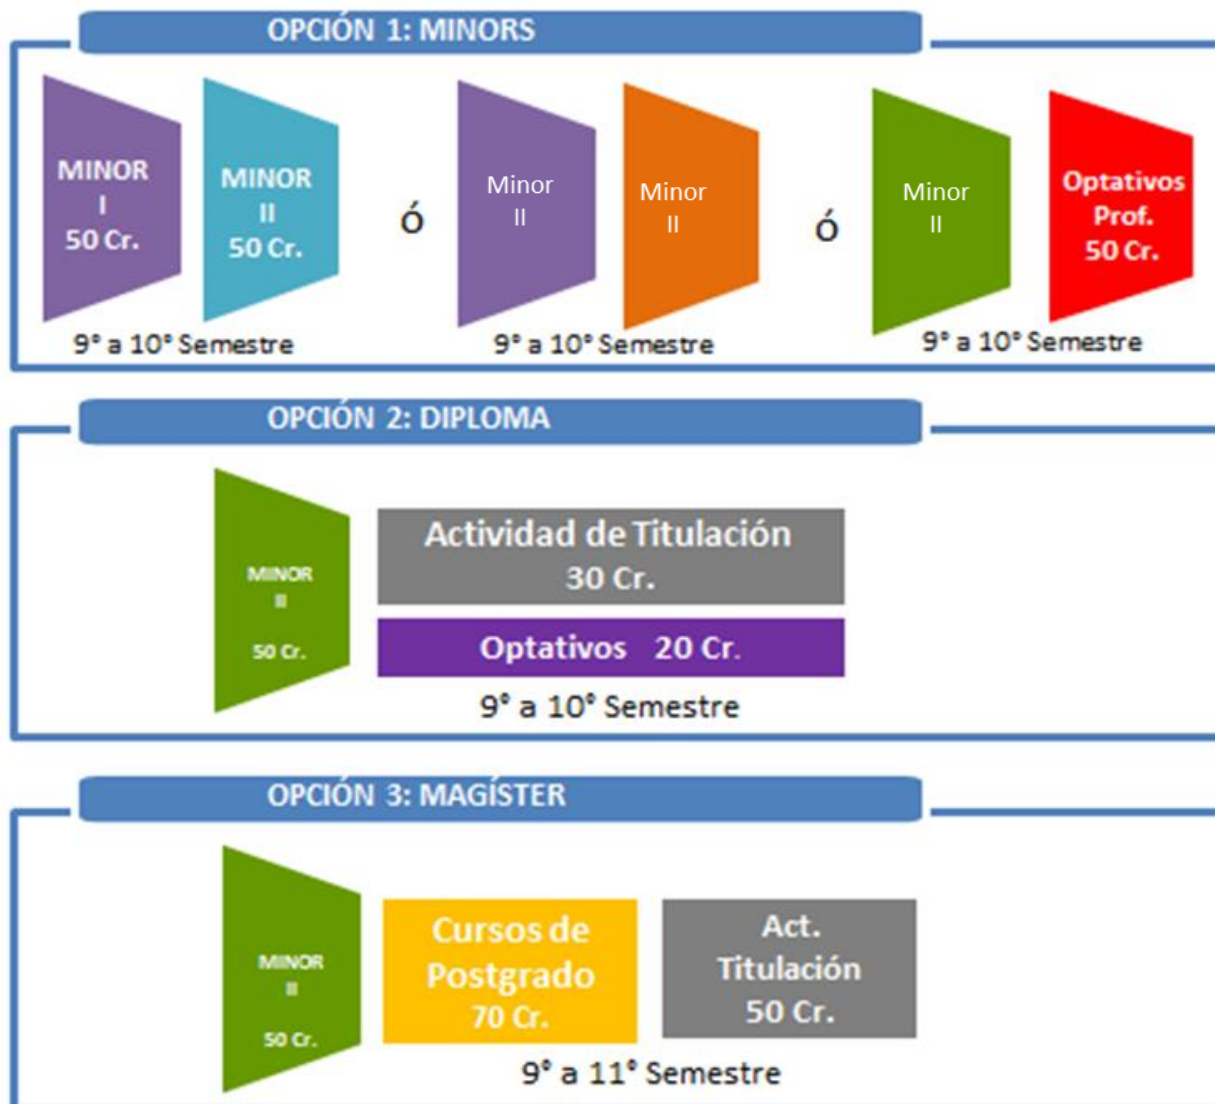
OPCIÓN 1: MINORS

MINOR I 50 Cr.

MINOR II 50 Cr.

9° a 10° Semestre

ó

Minor II

Minor II

9° a 10° Semestre

ó

Minor II

Optativos Prof. 50 Cr.

9° a 10° Semestre

OPCIÓN 2: DIPLOMA

MINOR II 50 Cr.

Actividad de Titulación 30 Cr.

Optativos 20 Cr.

9° a 10° Semestre

OPCIÓN 3: MAGÍSTER

MINOR II 50 Cr.

Cursos de Postgrado 70 Cr.

Act. Titulación 50 Cr.

9° a 11° Semestre